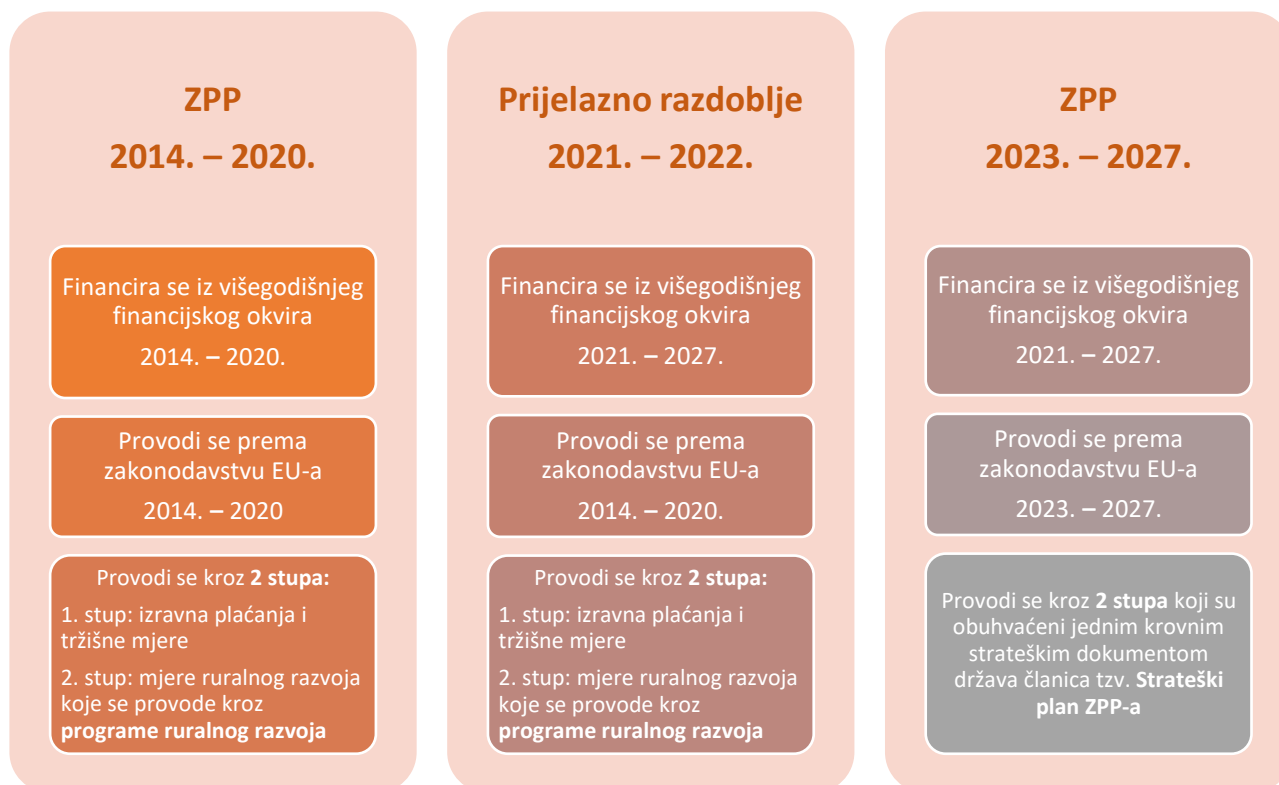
ZPP
2014. – 2020.

Financira se iz višegodišnjeg financijskog okvira
2014. – 2020.

Provodi se prema zakonodavstvu EU-a
2014. – 2020

Provodi se kroz **2 stupa:**
1. stup: izravna plaćanja i tržišne mjere
2. stup: mjere ruralnog razvoja koje se provode kroz **programe ruralnog razvoja**

Prijelazno razdoblje
2021. – 2022.

Financira se iz višegodišnjeg financijskog okvira
2021. – 2027.

Provodi se prema zakonodavstvu EU-a
2014. – 2020.

Provodi se kroz **2 stupa:**
1. stup: izravna plaćanja i tržišne mjere
2. stup: mjere ruralnog razvoja koje se provode kroz **programe ruralnog razvoja**

ZPP
2023. – 2027.

Financira se iz višegodišnjeg financijskog okvira
2021. – 2027.

Provodi se prema zakonodavstvu EU-a
2023. – 2027.

Provodi se kroz **2 stupa** koji su obuhvaćeni jednim krovnim strateškim dokumentom država članica tzv. **Strateški plan ZPP-a**